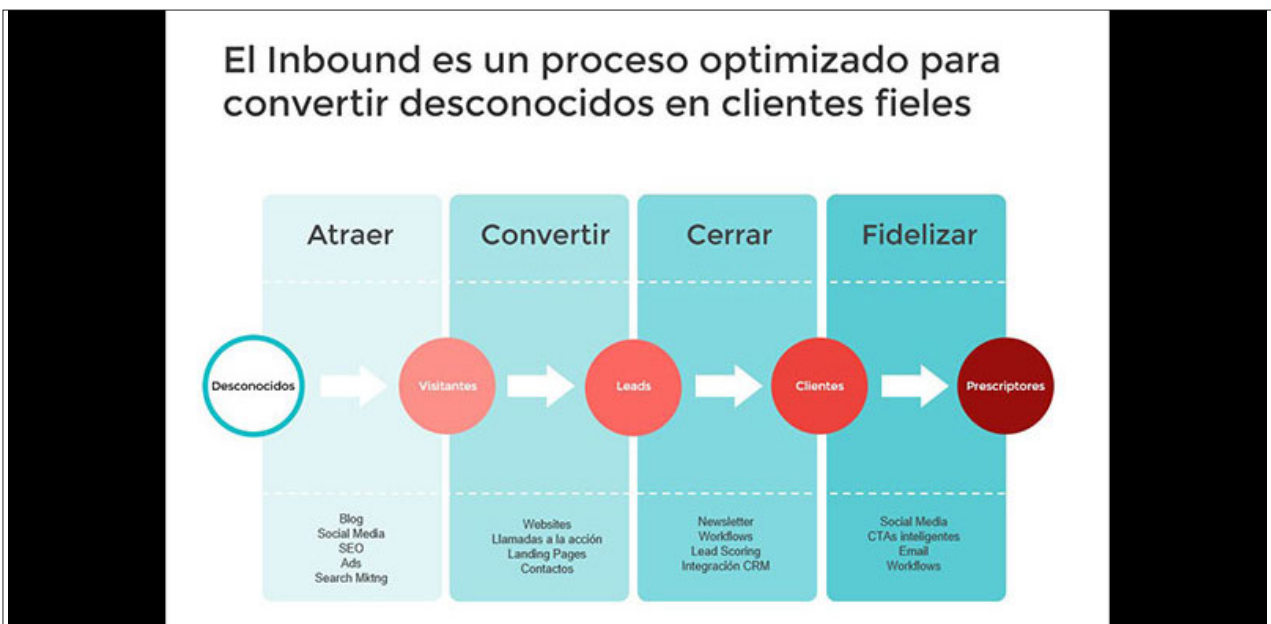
El Inbound es un proceso optimizado para convertir desconocidos en clientes fieles

Atraer

Convertir

Cerrar

Fidelizar

Desconocidos

Visitantes

Leads

Clientes

Prescriptores

Blog
Social Media
SEO
Ads
Search Mktng

Websites
Llamadas a la acción
Landing Pages
Contactos

Newsletter
Workflows
Lead Scoring
Integración CRM

Social Media
CTAs inteligentes
Email
Workflows